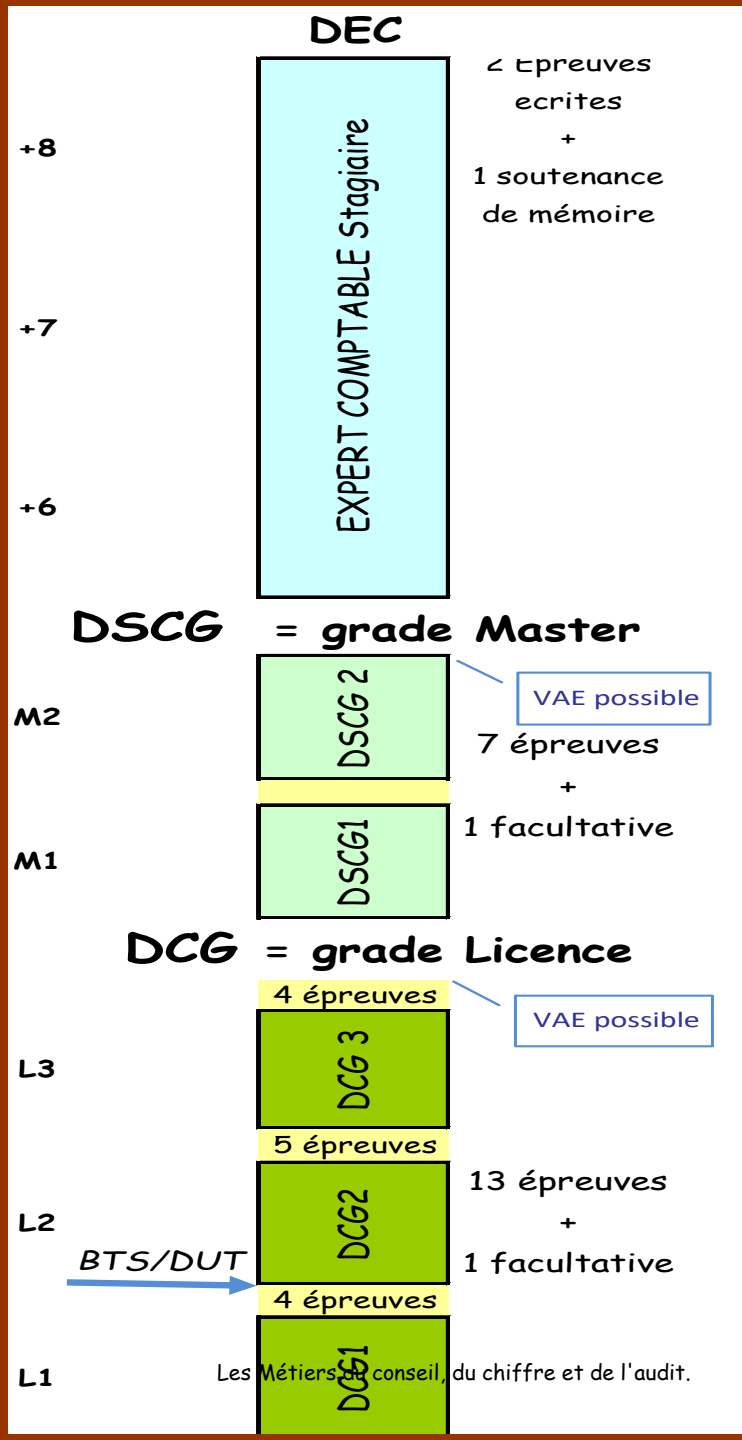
DEC

2 Epreuves ecrites + 1 soutenance de mémoire

+8

+7

+6

EXPERT COMPTABLE Stagiaire

DSCG = grade Master

VAE possible

M2

DSCG 2

7 épreuves + 1 facultative

M1

DSCG1

DCG = grade Licence

4 épreuves

VAE possible

L3

DCG 3

5 épreuves

13 épreuves + 1 facultative

L2

DCG2

BTS/DUT

4 épreuves

L1

DCG1

Les Métiers du conseil, du chiffre et de l'audit.